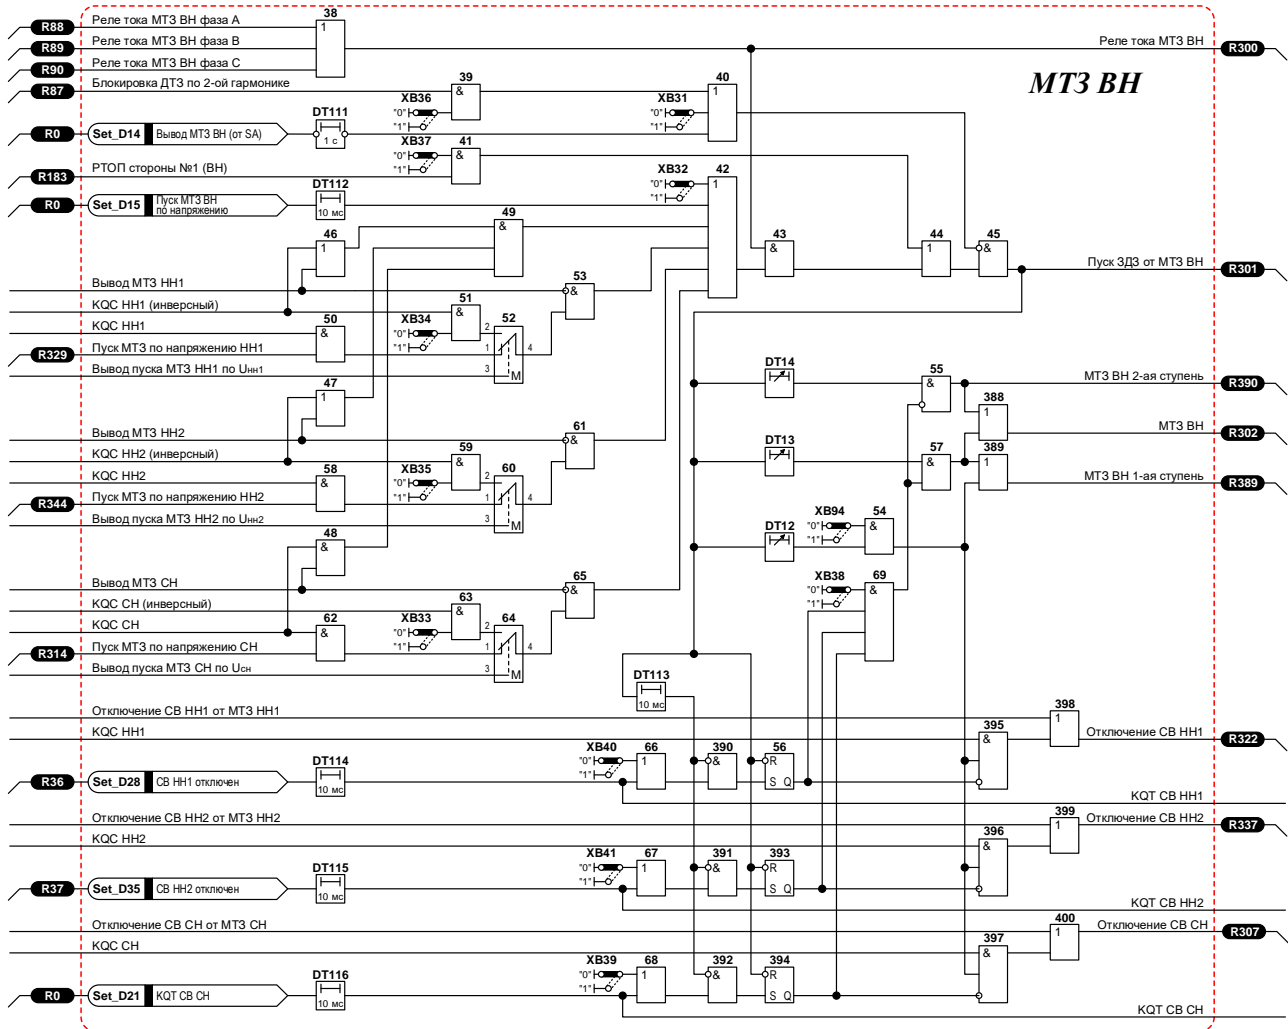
R88 Реле тока МТЗ ВН фаза А
R89 Реле тока МТЗ ВН фаза В
R90 Реле тока МТЗ ВН фаза С
R87 Блокировка ДТЗ по 2-ой гармонике
R0 Set_D14 Вывод МТЗ ВН (от SA)
R183 РТОП стороны №1 (ВН)
R0 Set_D15 Пуск МТЗ ВН по напряжению

38 1
39 &
40 1
41 &
42 1
43 &
44 1
45 &
46 1
47 1
48 &
49 &
50 &
51 &
52
53 &
54 &
55 &
56
57 &
58 &
59 &
60
61 &
62 &
63 &
64
65 &
66 1
67 1
68 1
69 &

DT111 1 с
DT112 10 мс
DT113 10 мс
DT114 10 мс
DT115 10 мс
DT116 10 мс
DT12
DT13
DT14

XB36 "0" "1"
XB37 "0" "1"
XB31 "0" "1"
XB32 "0" "1"
XB34 "0" "1"
XB35 "0" "1"
XB33 "0" "1"
XB94 "0" "1"
XB38 "0" "1"
XB40 "0" "1"
XB41 "0" "1"
XB39 "0" "1"

МТЗ ВН

Реле тока МТЗ ВН R300
Пуск ЗДЗ от МТЗ ВН R301
МТЗ ВН 2-ая ступень R390
МТЗ ВН R302
МТЗ ВН 1-ая ступень R389

Вывод МТЗ НН1
KQC НН1 (инверсный)
KQC НН1
R329 Пуск МТЗ по напряжению НН1
Вывод пуска МТЗ НН1 по $U_{НН1}$

Вывод МТЗ НН2
KQC НН2 (инверсный)
KQC НН2
R344 Пуск МТЗ по напряжению НН2
Вывод пуска МТЗ НН2 по $U_{НН2}$

Вывод МТЗ СН
KQC СН (инверсный)
KQC СН
R314 Пуск МТЗ по напряжению СН
Вывод пуска МТЗ СН по $U_{СН}$

2 1 3 4 M
2 1 3 4 M
2 1 3 4 M

388 1
389 1
390 &
391 &
392 &
393 R S Q
394 R S Q
395 &
396 &
397 &
398 1
399 1
400 1

Отключение СВ НН1 от МТЗ НН1
KQC НН1
R36 Set_D28 СВ НН1 отключен
Отключение СВ НН1 R322
KQT СВ НН1

Отключение СВ НН2 от МТЗ НН2
KQC НН2
R37 Set_D35 СВ НН2 отключен
Отключение СВ НН2 R337
KQT СВ НН2

Отключение СВ СН от МТЗ СН
KQC СН
R0 Set_D21 KQT СВ СН
Отключение СВ СН R307
KQT СВ СН